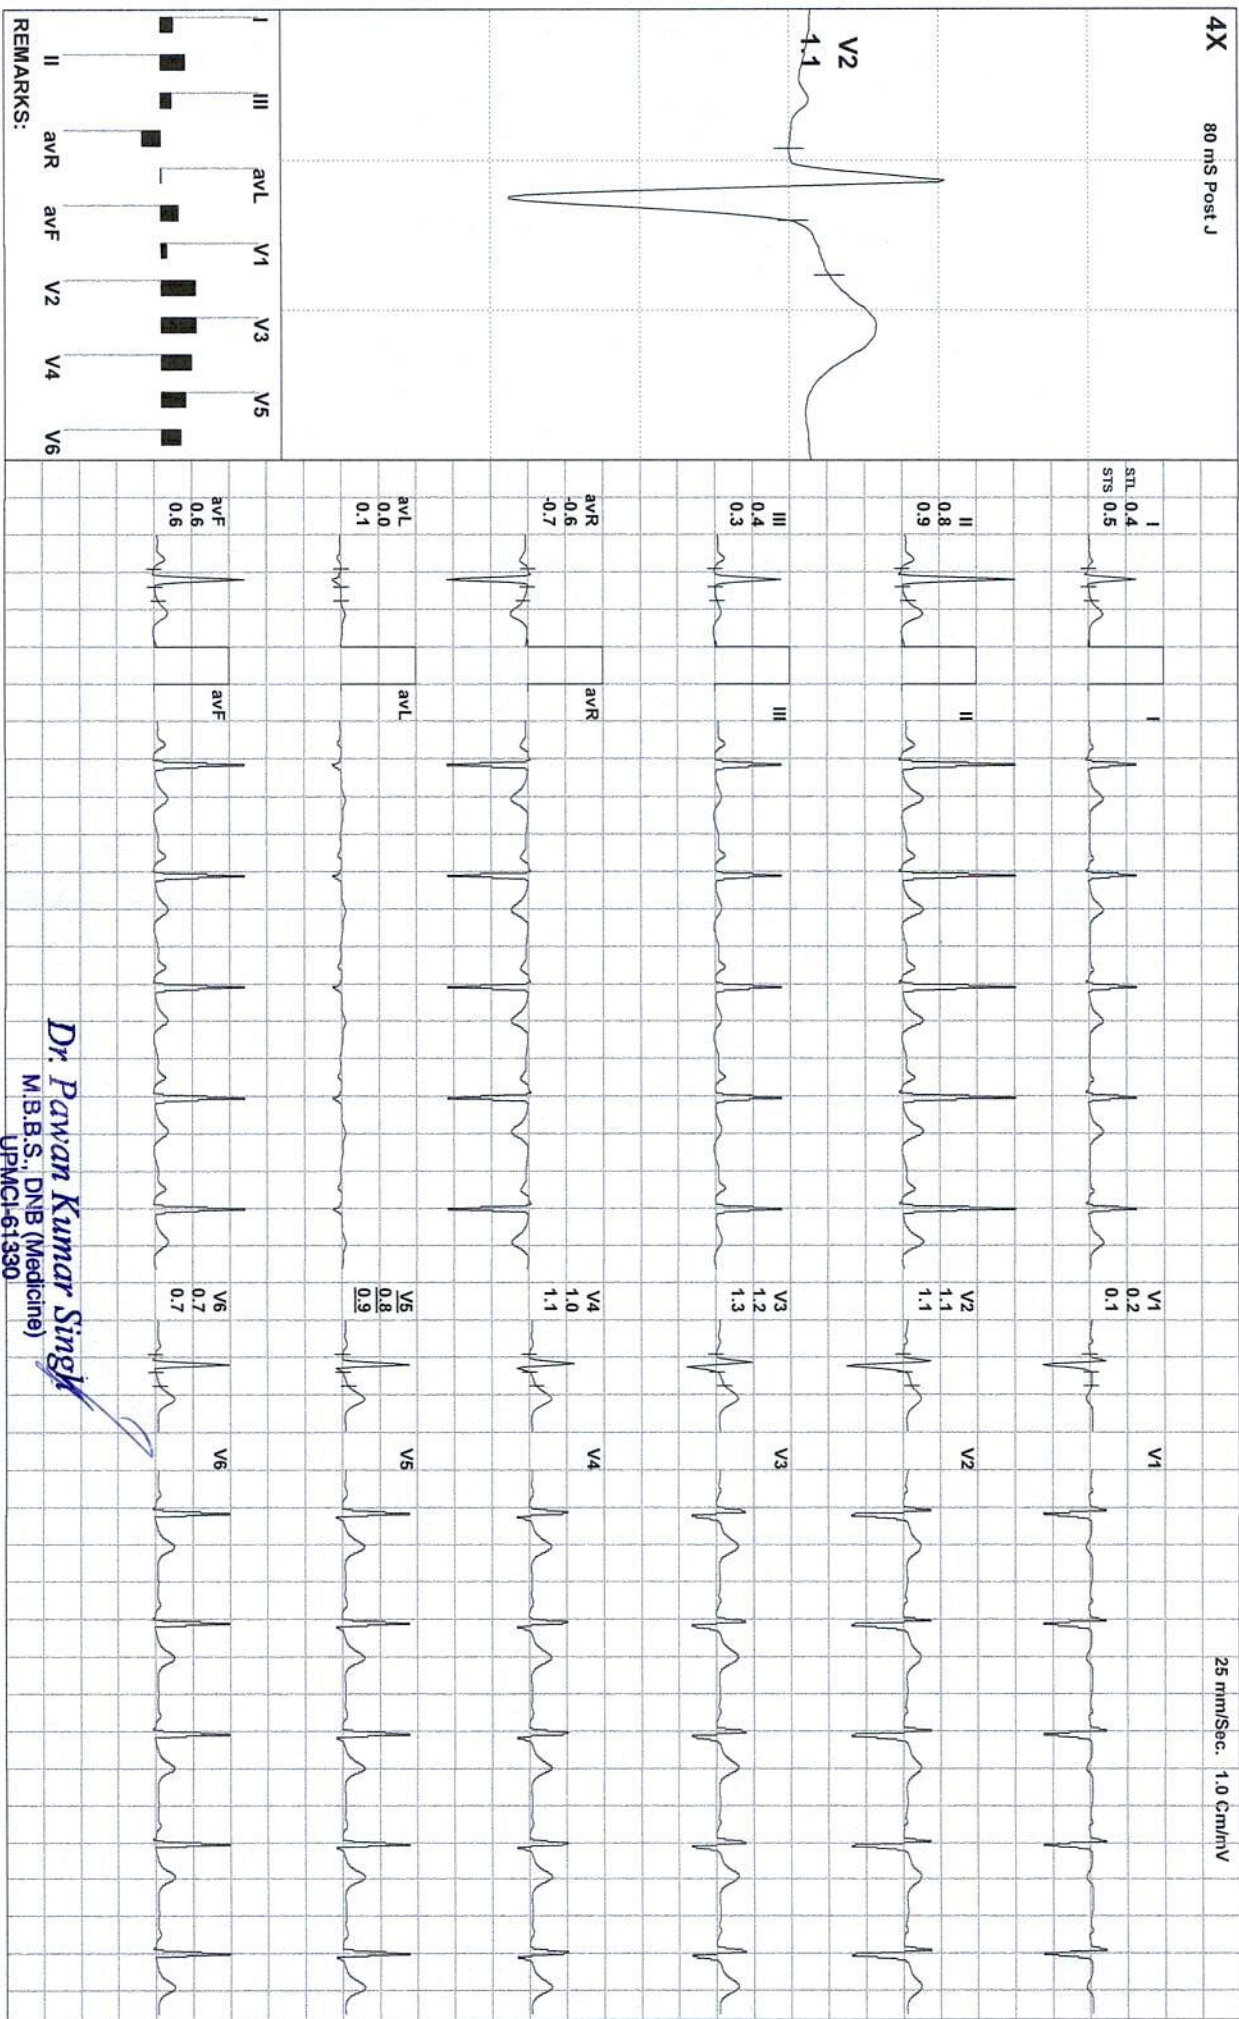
4X
80 mS Post J
V2
1.1

I III avL V1 V3 V5
II avR avF V2 V4 V6
REMARKS:

STL I 0.4
STS 0.5
II 0.8 0.9
III 0.4 0.3
avR -0.6 -0.7
avL 0.0 0.1
avF 0.6 0.6

I
II
III
avR
avL
avF

V1 0.2 0.1
V2 1.1 1.1
V3 1.2 1.3
V4 1.0 1.1
V5 0.8 0.9
V6 0.7 0.7

V1
V2
V3
V4
V5
V6

25 mm/Sec. 1.0 Cm/mV

Dr. Pawan Kumar Singh
M.B.B.S., DNB (Medicine)
UPMCI-61330